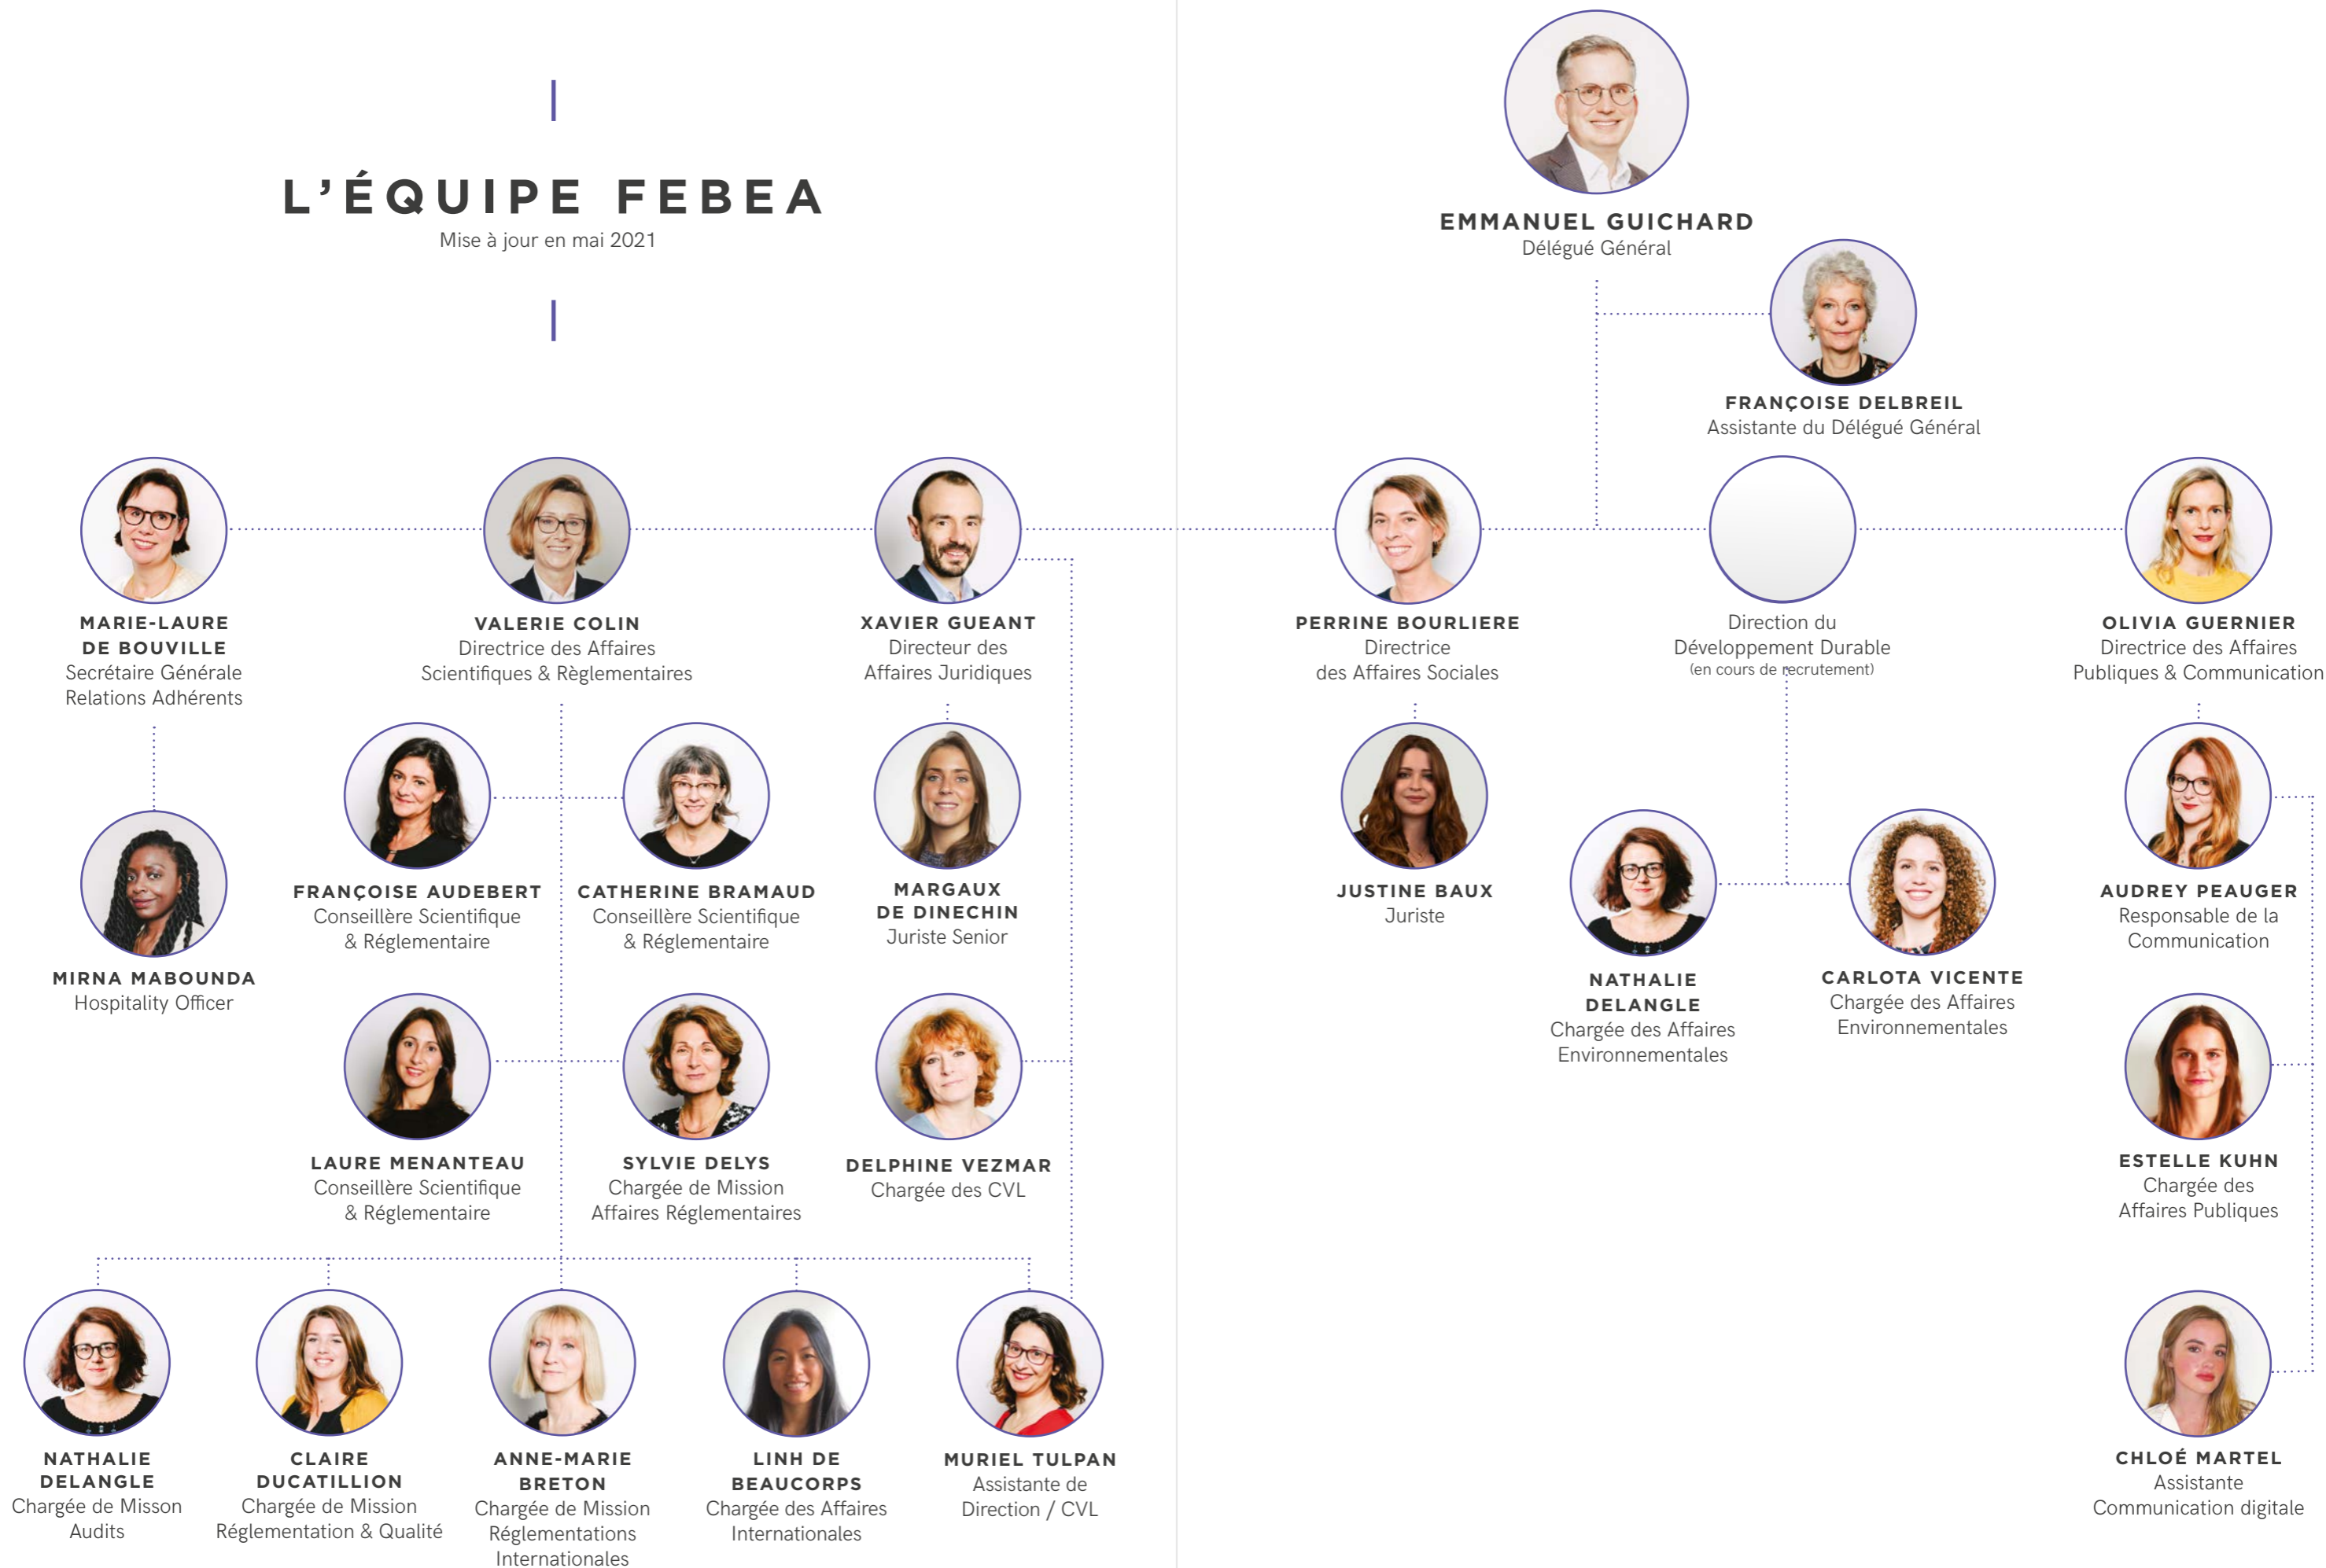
L'ÉQUIPE FEBEA
Mise à jour en mai 2021

EMMANUEL GUICHARD
Délégué Général

FRANÇOISE DELBREIL
Assistante du Délégué Général

MARIE-LAURE DE BOUVILLE
Secrétaire Générale Relations Adhérents

VALERIE COLIN
Directrice des Affaires Scientifiques & Règlementaires

XAVIER GUEANT
Directeur des Affaires Juridiques

PERRINE BOURLIERE
Directrice des Affaires Sociales

Direction du Développement Durable
(en cours de recrutement)

OLIVIA GUERNIER
Directrice des Affaires Publiques & Communication

MIRNA MABOUNDA
Hospitality Officer

FRANÇOISE AUDEBERT
Conseillère Scientifique & Réglementaire

CATHERINE BRAMAUD
Conseillère Scientifique & Réglementaire

MARGAUX DE DINECHIN
Juriste Senior

JUSTINE BAUX
Juriste

NATHALIE DELANGLE
Chargée des Affaires Environnementales

CARLOTA VICENTE
Chargée des Affaires Environnementales

AUDREY PEAUGER
Responsable de la Communication

LAURE MENANTEAU
Conseillère Scientifique & Réglementaire

SYLVIE DELYS
Chargée de Mission Affaires Réglementaires

DELPHINE VEZMAR
Chargée des CVL

ESTELLE KUHN
Chargée des Affaires Publiques

NATHALIE DELANGLE
Chargée de Misson Audits

CLAIRE DUCATILLION
Chargée de Mission Réglementation & Qualité

ANNE-MARIE BRETON
Chargée de Mission Réglementations Internationales

LINH DE BEAUCORPS
Chargée des Affaires Internationales

MURIEL TULPAN
Assistante de Direction / CVL

CHLOÉ MARTEL
Assistante Communication digitale